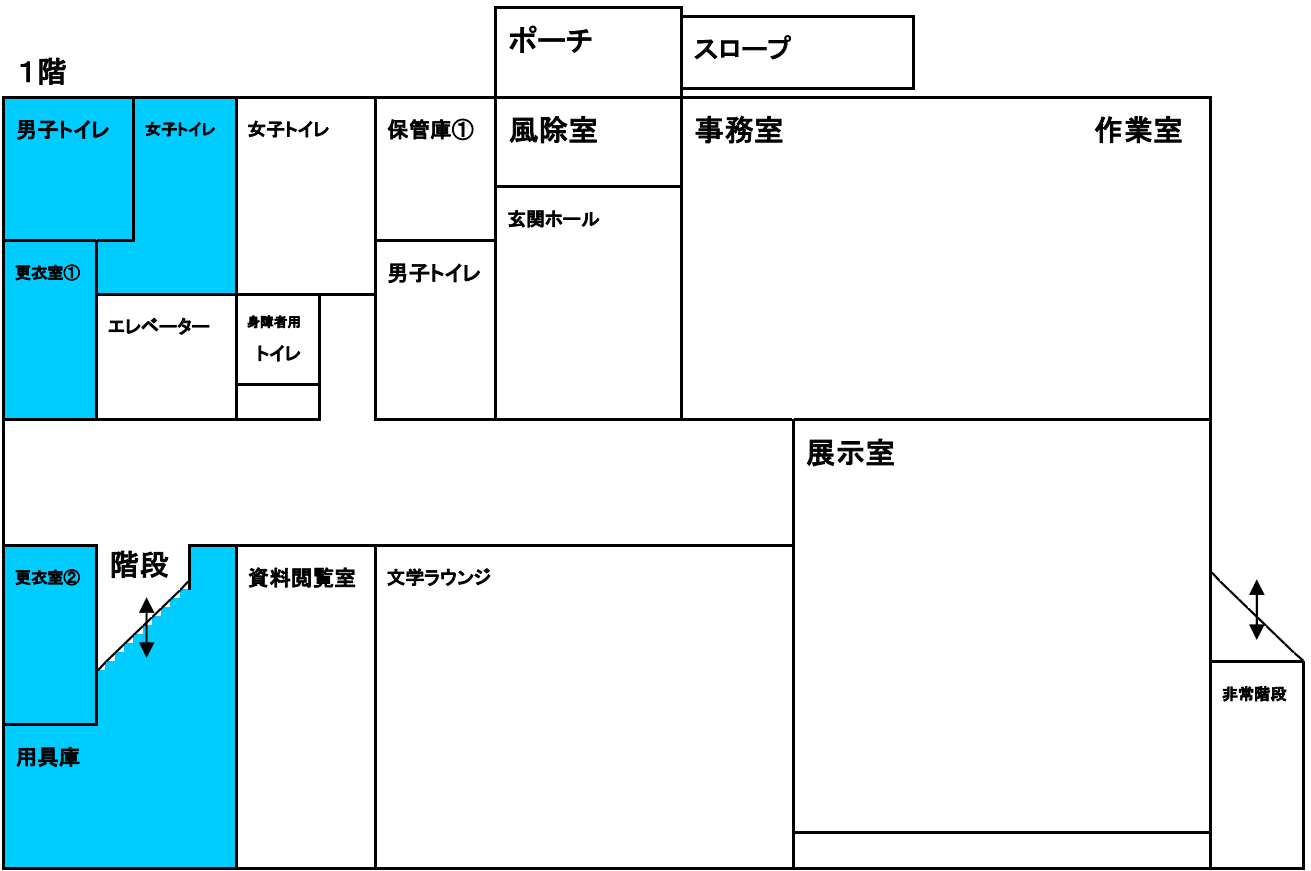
1階

ポーチ

スロープ

男子トイレ

女子トイレ

女子トイレ

保管庫①

風除室

事務室

作業室

玄関ホール

更衣室①

男子トイレ

エレベーター

身障者用
トイレ

展示室

更衣室②

階段

資料閲覧室

文学ラウンジ

非常階段

用具庫